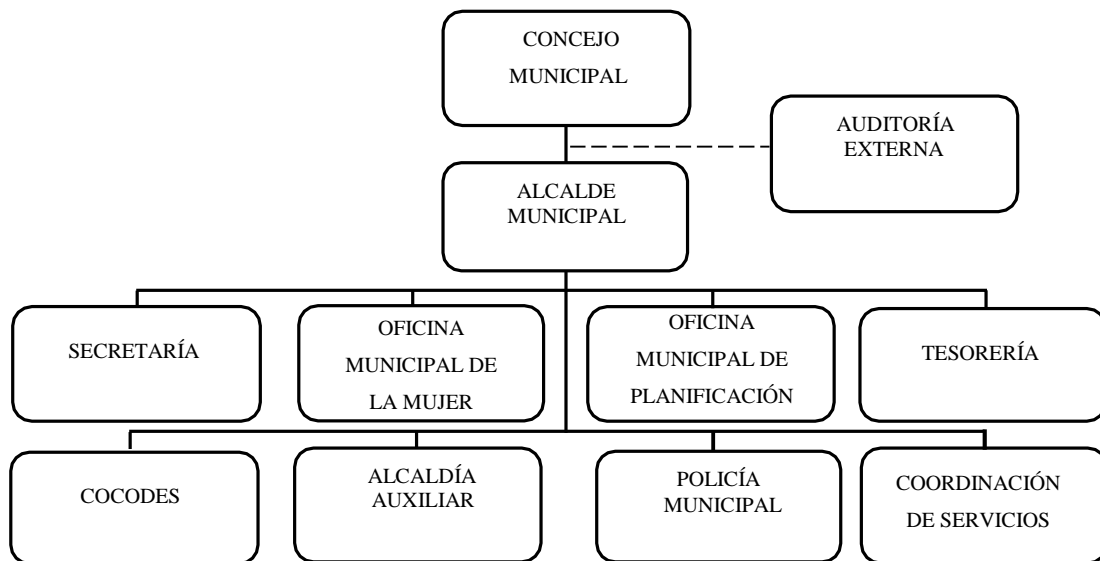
CONCEJO MUNICIPAL

AUDITORÍA EXTERNA

ALCALDE MUNICIPAL

SECRETARÍA

OFICINA MUNICIPAL DE LA MUJER

OFICINA MUNICIPAL DE PLANIFICACIÓN

TESORERÍA

COCODES

ALCALDÍA AUXILIAR

POLICÍA MUNICIPAL

COORDINACIÓN DE SERVICIOS